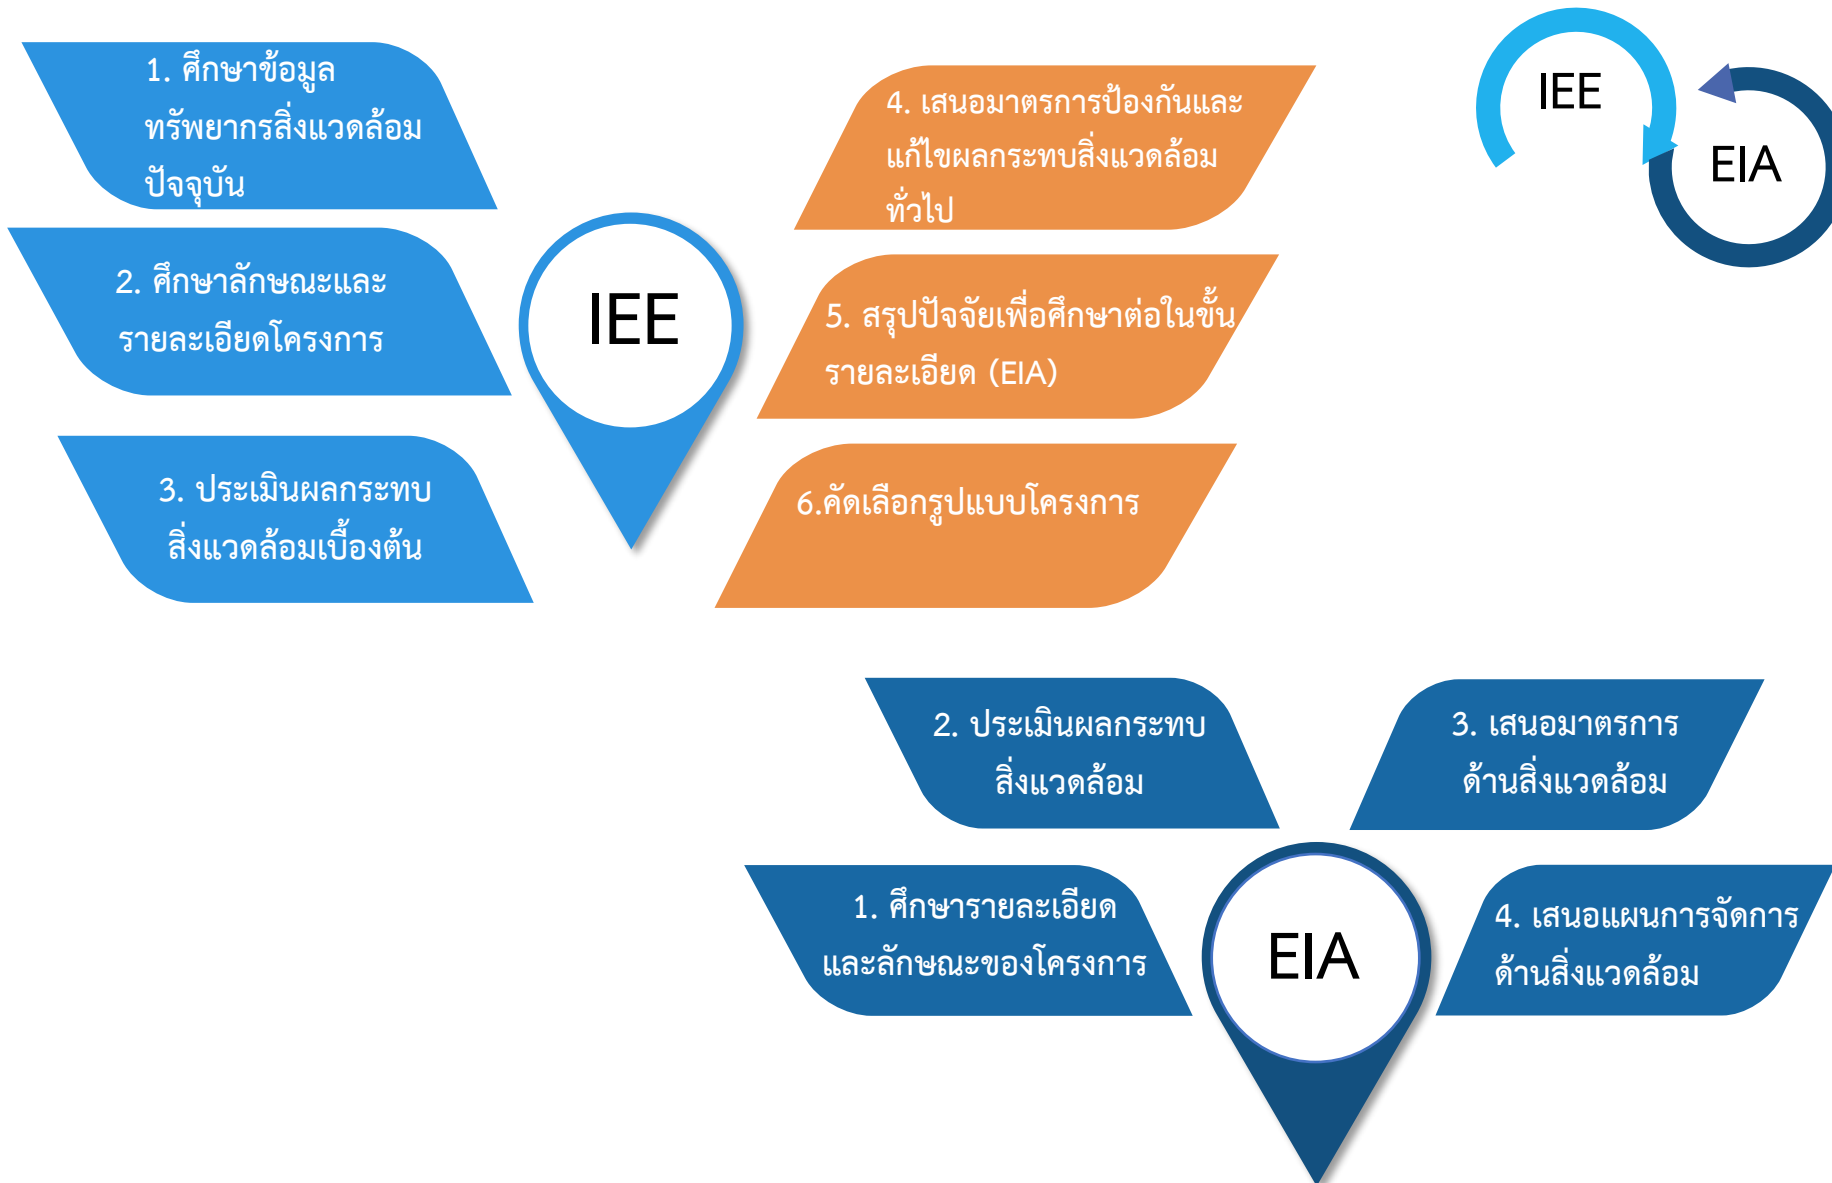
IEE

EIA

1. ศึกษาข้อมูลทรัพยากรสิ่งแวดล้อมปัจจุบัน

2. ศึกษาลักษณะและรายละเอียดโครงการ

3. ประเมินผลกระทบสิ่งแวดล้อมเบื้องต้น

IEE

4. เสนอมาตรการป้องกันและแก้ไขผลกระทบสิ่งแวดล้อมทั่วไป

5. สรุปปัจจัยเพื่อศึกษาต่อในขั้นรายละเอียด (EIA)

6.คัดเลือกรูปแบบโครงการ

2. ประเมินผลกระทบสิ่งแวดล้อม

3. เสนอมาตรการด้านสิ่งแวดล้อม

1. ศึกษารายละเอียดและลักษณะของโครงการ

EIA

4. เสนอแผนการจัดการด้านสิ่งแวดล้อม